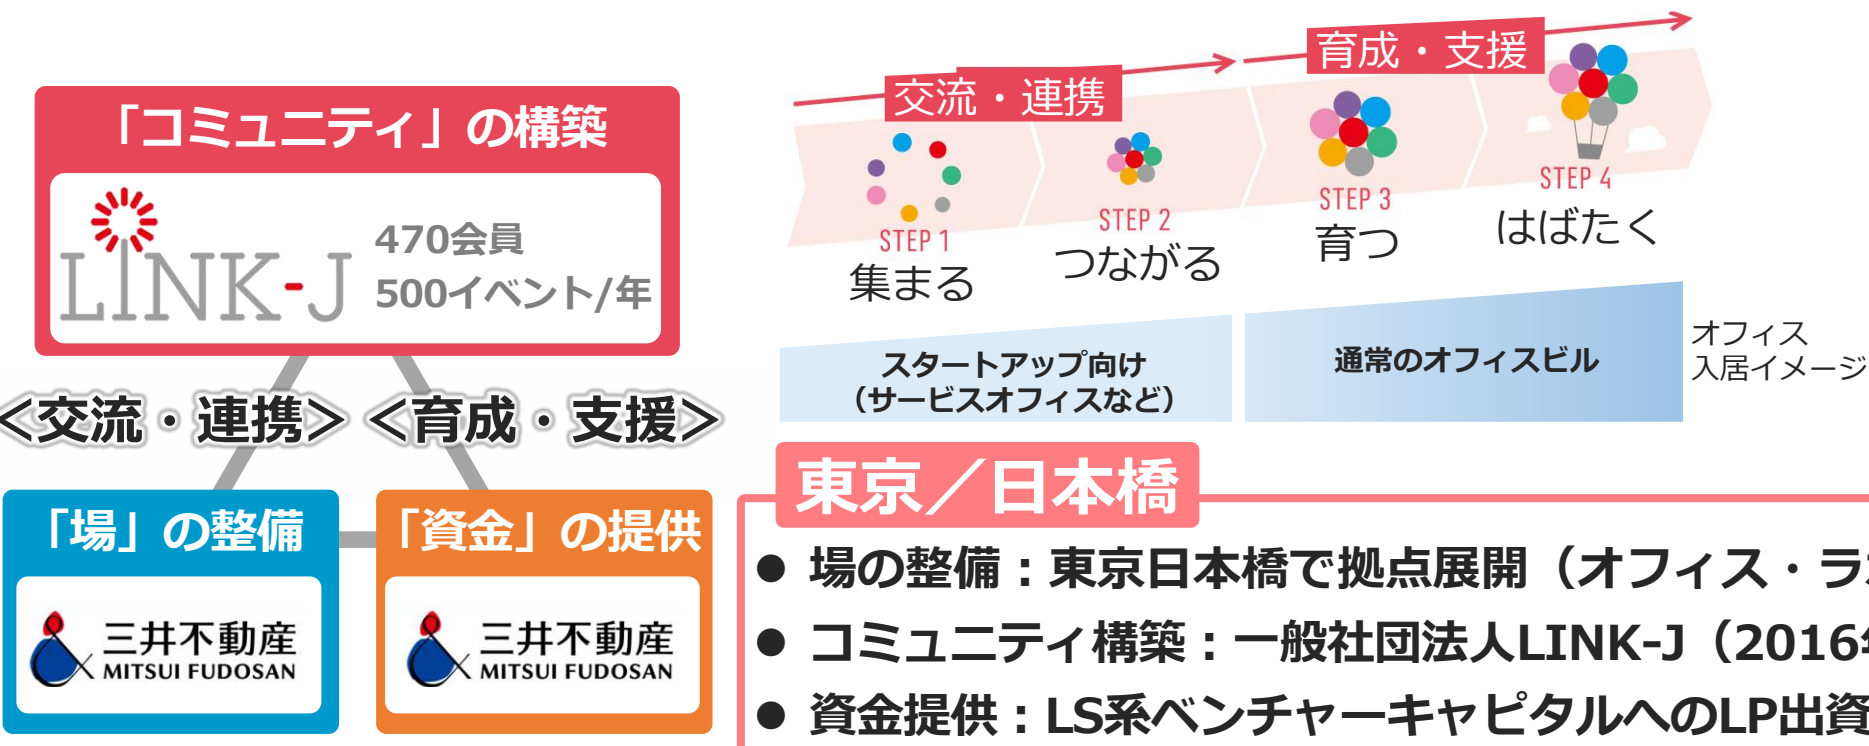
「コミュニティ」の構築

LINK-J

470会員
500イベント/年

<交流・連携> <育成・支援>

「場」の整備

三井不動産
MITSUI FUDOSAN

「資金」の提供

三井不動産
MITSUI FUDOSAN

交流・連携

育成・支援

STEP 1
集まる

STEP 2
つながる

STEP 3
育つ

STEP 4
はばたく

スタートアップ向け
(サービスオフィスなど)

通常のオフィスビル

オフィス
入居イメージ

東京／日本橋

● 場の整備：東京日本橋で拠点展開（オフィス・ラ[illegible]

● コミュニティ構築：一般社団法人LINK-J（2016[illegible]

● 資金提供：LS系ベンチャーキャピタルへのLP出資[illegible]